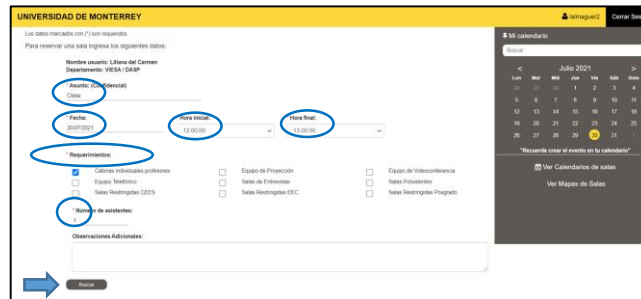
UNIVERSIDAD DE MONTERREY

laimaguer2 Cerrar Ses

Los datos marcados con (*) son requeridos.

Para reservar una sala ingresa los siguientes datos:

Nombre usuario: Liliana del Carmen
Departamento: VIESA / DASP

* Asunto: (Confidencial)
Clase

* Fecha:
20/07/2021

Hora inicial:
12:00:00

Hora final:
13:00:00

* Requerimientos:

Cabinas individuales profesores
Equipo Telefónico
Salas Restringidas CEES
Equipo de Proyección
Salas de Entrevistas
Salas Restringidas EEC
Equipo de Videoconferencia
Salas Polivalentes
Salas Restringidas Posgrado

* Número de asistentes:
1

Observaciones Adicionales:

Buscar

Mi calendario

Buscar

<
Julio 2021
>

| Lun | Mar | Mié | Jue | Vie | Sáb | Dom |
|---|---|---|---|---|---|---|
| 28 | 29 | 30 | 1 | 2 | 3 | 4 |
| 5 | 6 | 7 | 8 | 9 | 10 | 11 |
| 12 | 13 | 14 | 15 | 16 | 17 | 18 |
| 19 | 20 | 21 | 22 | 23 | 24 | 25 |
| 26 | 27 | 28 | 29 | 30 | 31 | 1 |

*Recuerda crear el evento en tu calendario*

Ver Calendarios de salas

Ver Mapas de Salas